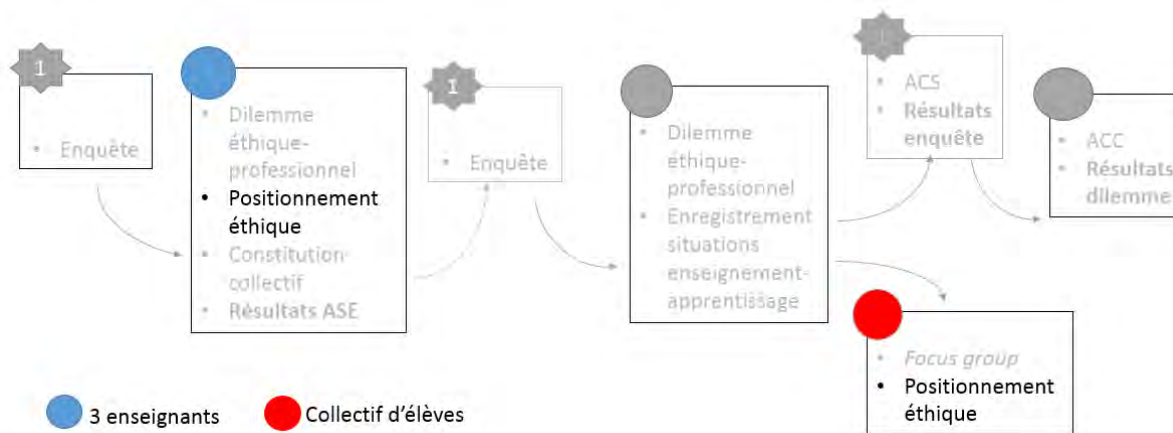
1

• Enquête

• Dilemme éthique-professionnel
• Positionnement éthique
• Constitution collectif
• Résultats ASE

1

• Enquête

• Dilemme éthique-professionnel
• Enregistrement situations enseignement-apprentissage

1

• ACS
• Résultats enquête

• ACC
• Résultats dilemme

• *Focus group*
• Positionnement éthique

3 enseignants

Collectif d'élèves